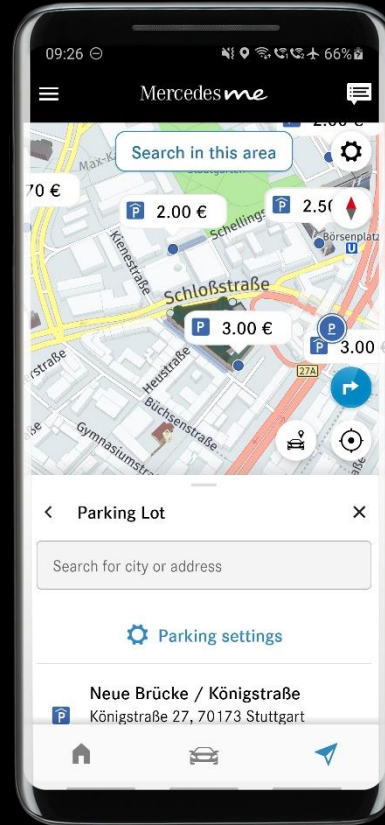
09:26 66%

Mercedes me

Search in this area

70 €

P 2.00 €

P 2.50

Max-K

Kienestraße

Schellings

Börsenplatz

U

Schloßstraße

P 3.00 €

P 3.00

straße

Heustraße

Büchsenstraße

Gymnasiumstr

27A

Parking Lot

Search for city or address

Parking settings

Neue Brücke / Königstraße

Königstraße 27, 70173 Stuttgart